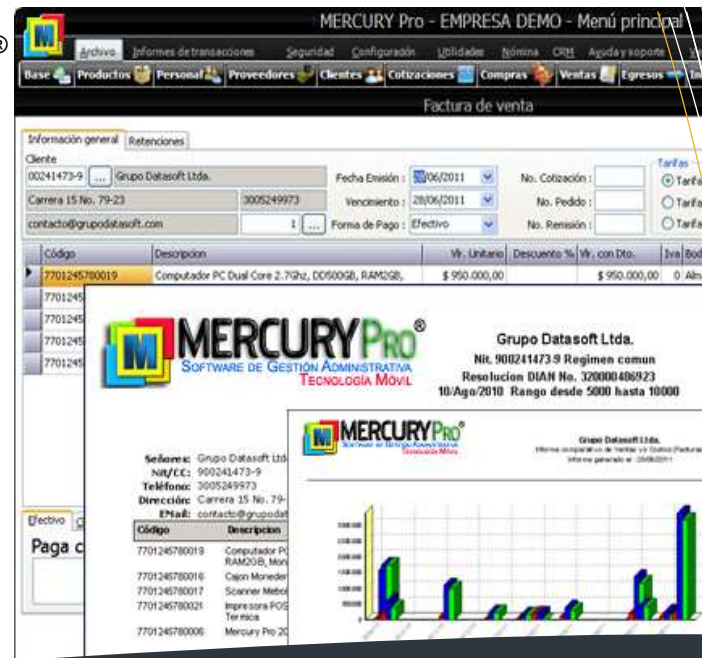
®

MERCURY Pro - EMPRESA DEMO - Menú principal

Archivo Informes de transacciones Seguridad Configuración Utilidades Nómina CRM Ayuda y soporte

Base Productos Personal Proveedores Clientes Cotizaciones Compras Ventas Egresos In

Factura de venta

Información general Retenciones

Cliente

00241473-9 ... Grupo Datasoft Ltda.

Carrera 15 No. 79-23 3005249973

contacto@grupodatasoft.com 1 ...

Fecha Emisión : 28/06/2011

Vencimiento : 28/06/2011

Forma de Pago : Efectivo

No. Cotización :

No. Pedido :

No. Remisión :

Tarifas

Tarifa

Tarifa

Tarifa

| Código | Descripcion | Vr. Unitario | Descuento % | Vr. con Dto. | Iva | Bod |
|---|---|---|---|---|---|---|
| 7701245780019 | Computador PC Dual Core 2.7Ghz, DD500GB, RAM2GB, | $ 950.000,00 | | $ 950.000,00 | 0 | Alm |
| 7701245 | | | | | | |
| 7701245 | | | | | | |
| 7701245 | | | | | | |
| 7701245 | | | | | | |

Efectivo

Paga c

MERCURY Pro®
SOFTWARE DE GESTIÓN ADMINISTRATIVA
TECNOLOGÍA MÓVIL

Grupo Datasoft Ltda.
Nit. 900241473-9 Regimen comun
Resolucion DIAN No. 320000486923
10/Ago/2010 Rango desde 5000 hasta 10000

Señores: Grupo Datasoft Ltda
Nit/CC: 900241473-9
Teléfono: 3005249973
Dirección: Carrera 15 No. 79-
EMail: contacto@grupodat

| Código | Descripcion |
|---|---|
| 7701245780019 | Computador PC RAM2GB, Mon |
| 7701245780016 | Cajon Moneder |
| 7701245780017 | Scanner Metrol |
| 7701245780021 | Impresora POS Termica |
| 7701245780006 | Mercury Pro 20 |

MERCURY Pro®
SOFTWARE DE GESTIÓN ADMINISTRATIVA
TECNOLOGÍA MÓVIL

Grupo Datasoft Ltda.
Informe comparativo de Ventas vs Gastos (Facturas)
Informe generado el : 28/06/2011